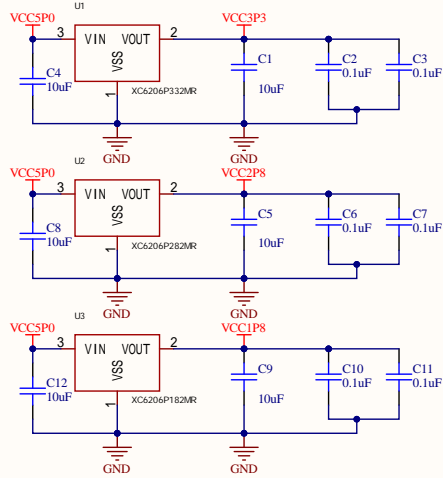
VCC5P0
U1
3
VIN VOUT
2
VSS
1
XC6206P332MR
VCC3P3
C4
10uF
C1
10uF
C2
0.1uF
C3
0.1uF
GND
GND

VCC5P0
U2
3
VIN VOUT
2
VSS
1
XC6206P282MR
VCC2P8
C8
10uF
C5
10uF
C6
0.1uF
C7
0.1uF
GND
GND

VCC5P0
U3
3
VIN VOUT
2
VSS
1
XC6206P182MR
VCC1P8
C12
10uF
C9
10uF
C10
0.1uF
C11
0.1uF
GND
GND